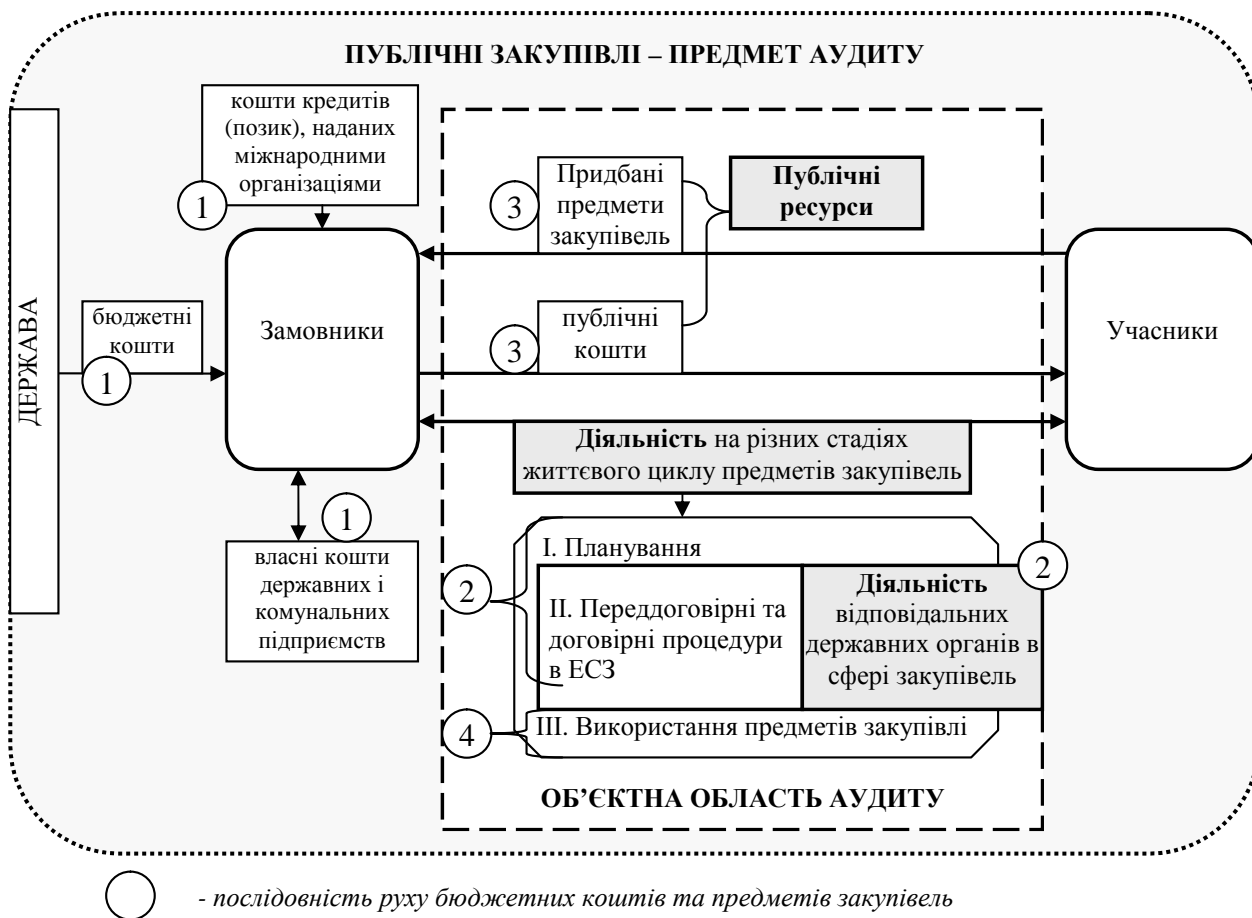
ПУБЛІЧНІ ЗАКУПІВЛІ – ПРЕДМЕТ АУДИТУ

ДЕРЖАВА

1
кошти кредитів (позик), наданих міжнародними організаціями

3
Придбані предмети закупівель

Публічні ресурси

бюджетні кошти
1

Замовники

3
публічні кошти

Учасники

Діяльність на різних стадіях життєвого циклу предметів закупівель

1
власні кошти державних і комунальних підприємств

I. Планування
2
II. Переддоговірні та договірні процедури в ЕСЗ

2
Діяльність відповідальних державних органів в сфері закупівель

4
III. Використання предметів закупівлі

ОБ'ЄКТНА ОБЛАСТЬ АУДИТУ

- послідовність руху бюджетних коштів та предметів закупівель